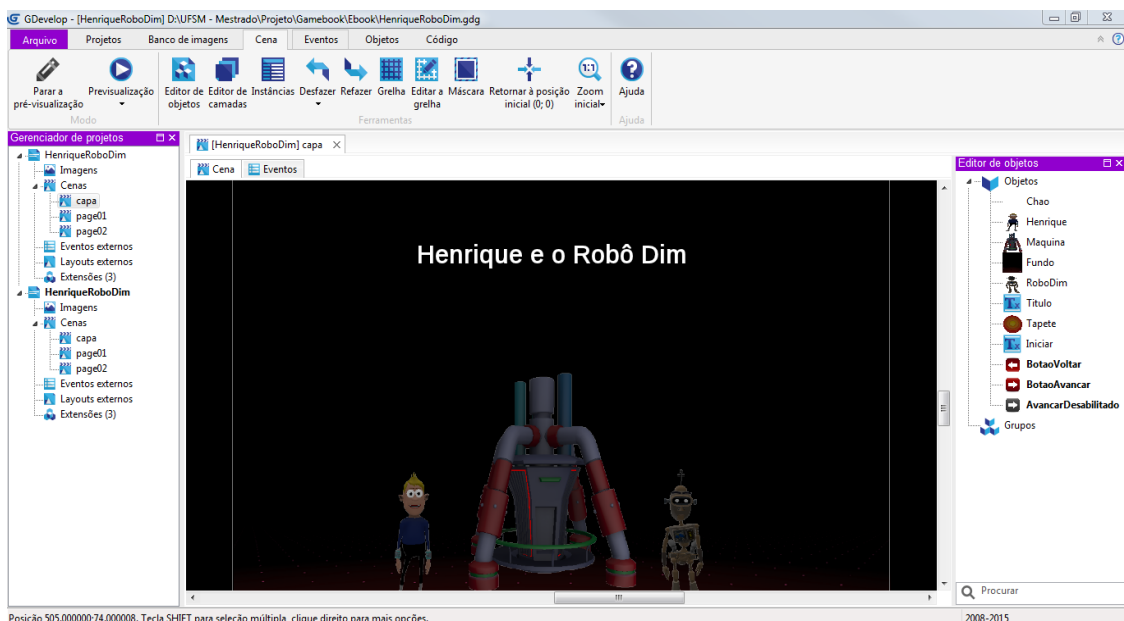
GDevelop - [HenriqueRoboDim] D:\UFSM - Mestrado\Projeto\Gamebook\Ebook\HenriqueRoboDim.gdg

Arquivo | Projetos | Banco de imagens | Cena | Eventos | Objetos | Código

Parar a pré-visualização
Previsualização
Modo
Editor de objetos
Editor de camadas
Instâncias
Desfazer
Refazer
Grelha
Editar a grelha
Máscara
Retornar à posição inicial (0; 0)
Zoom inicial
Ferramentas
Ajuda
Ajuda

Gerenciador de projetos
HenriqueRoboDim
Imagens
Cenas
capa
page01
page02
Eventos externos
Layouts externos
Extensões (3)
HenriqueRoboDim
Imagens
Cenas
capa
page01
page02
Eventos externos
Layouts externos
Extensões (3)

[HenriqueRoboDim] capa
Cena
Eventos

Henrique e o Robô Dim

Editor de objetos
Objetos
Chao
Henrique
Maquina
Fundo
RoboDim
Titulo
Tapete
Iniciar
BotaoVoltar
BotaoAvancar
AvancarDesabilitado
Grupos

Procurar

Posição 505.000000;74.000008. Tecla SHIFT para seleção múltipla, clique direito para mais opções.
2008-2015